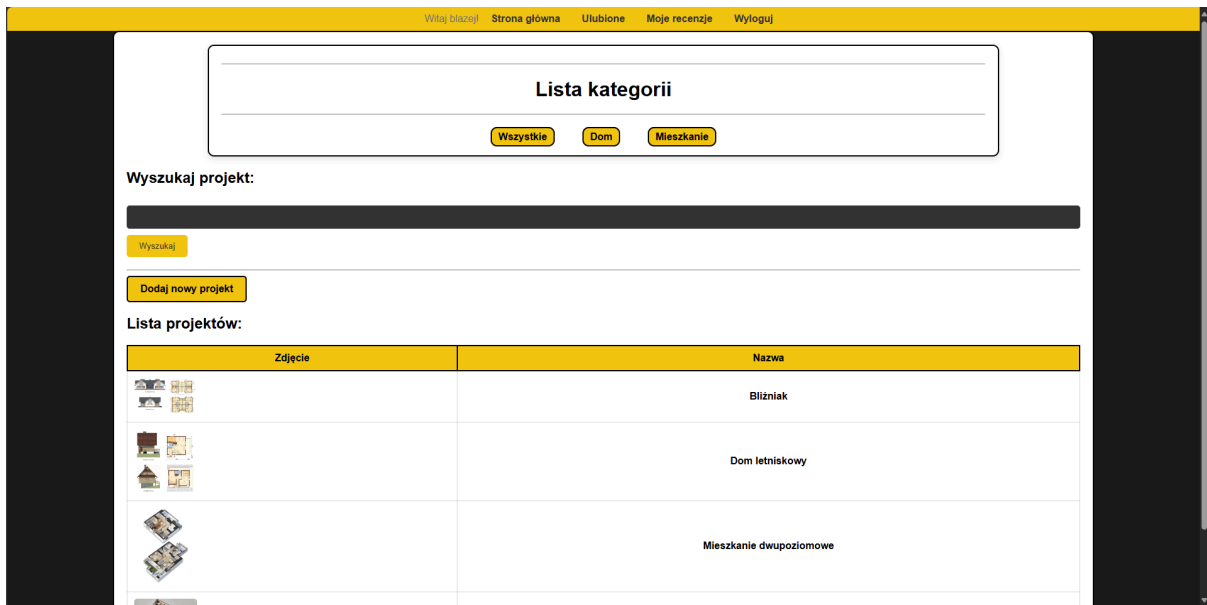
Witaj blazej! Strona główna Ulubione Moje recenzje Wyloguj

Lista kategorii

Wszystkie Dom Mieszkanie

Wyszukaj projekt:

Wyszukaj

Dodaj nowy projekt

Lista projektów:

| Zdjęcie | Nazwa |
|---|---|
| | Bliźniak |
| | Dom letniskowy |
| | Mieszkanie dwupoziomowe |